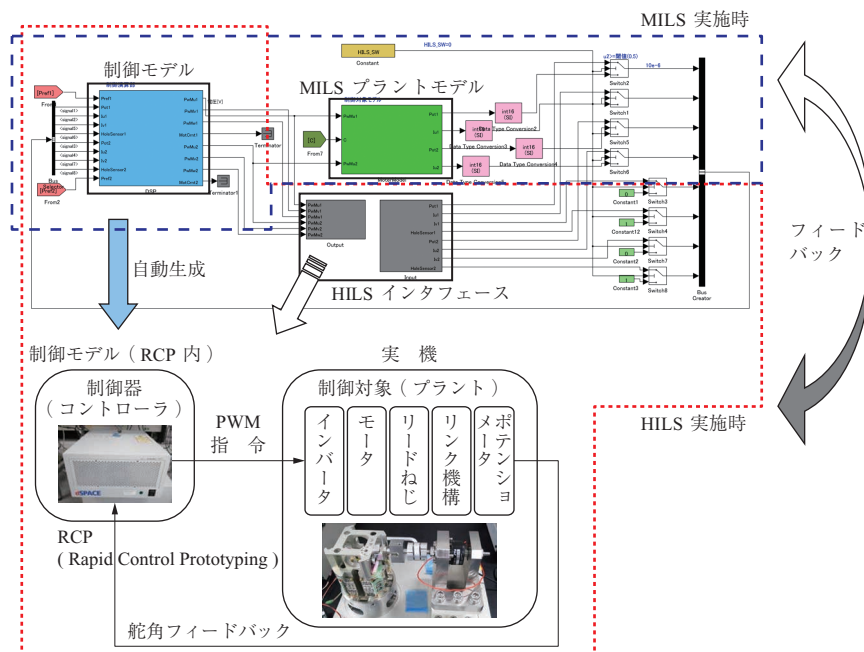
MILS 実施時

制御モデル

MILS プラントモデル

HILS_SW

HILS_SW=0

Constant

[Pref1]

From1

Bus Selector

[Pref2]

From2

DSP

Terminator

Terminator1

[C]

From1

int16 (SI)

Data Type Conversion2

int16 (SI)

Data Type Conversion3

int16 (SI)

Data Type Conversion4

10e-6

Switch2

Switch1

Switch5

Switch6

Switch3

Constant1

Switch4

Constant12

Switch7

Constant2

Switch8

Constant3

Bus Creator

Output

Input

自動生成

HILS インタフェース

フィードバック

制御モデル（RCP 内）

実 機

制御器（コントローラ）

PWM 指 令

制御対象（プラント）

インバータ

モータ

リードねじ

リンク機構

ポテンショメータ

dSPACE

RCP ( Rapid Control Prototyping )

HILS 実施時

舵角フィードバック